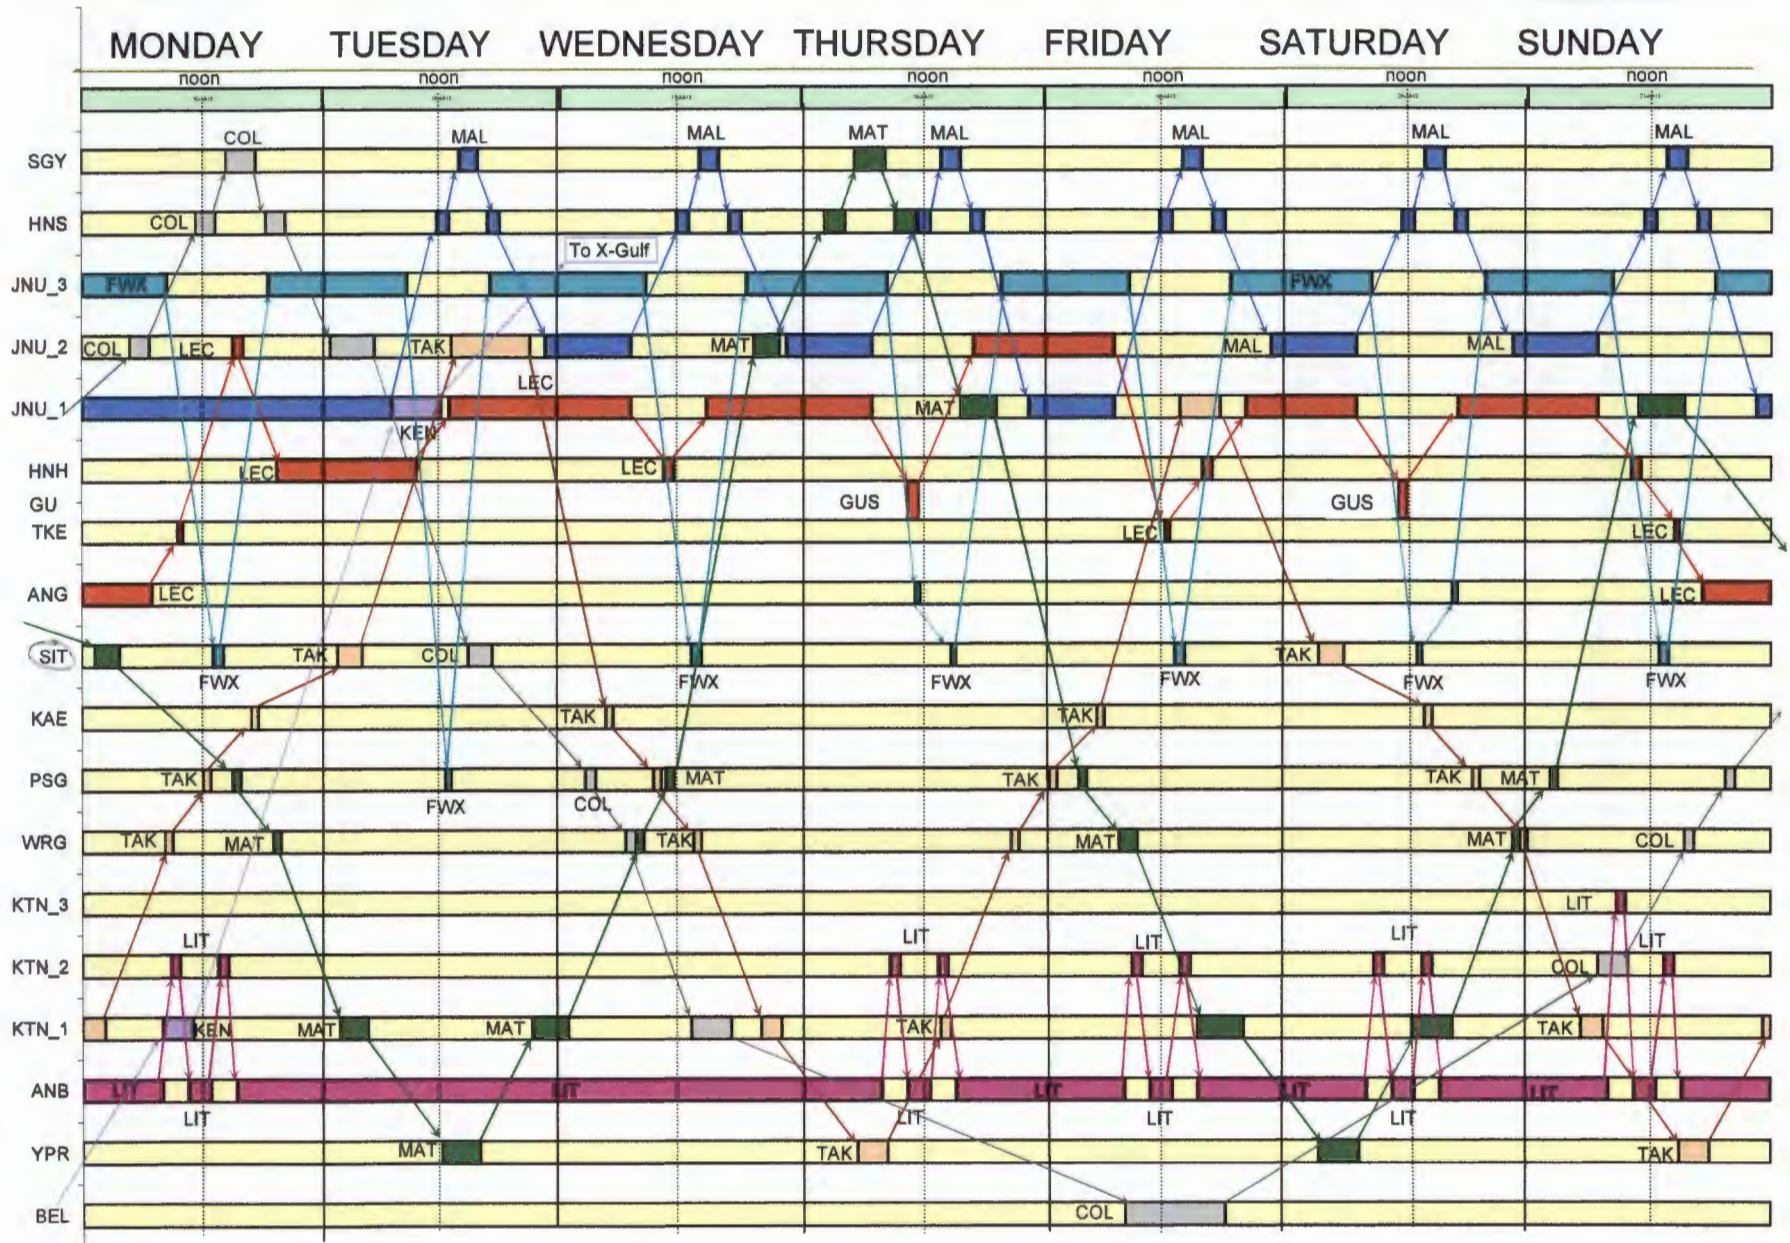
MONDAY TUESDAY WEDNESDAY THURSDAY FRIDAY SATURDAY SUNDAY

noon noon noon noon noon noon noon

SGY
HNS
JNU_3
JNU_2
JNU_1
HNH
GU
TKE
ANG
SIT
KAE
PSG
WRG
KTN_3
KTN_2
KTN_1
ANB
YPR
BEL

COL
MAL
MAL
MAT
MAL
MAL
MAL
MAL
COL
To X-Gulf
FWX
FWX
COL
LEC
TAK
MAT
MAL
MAL
LEC
KEN
MAT
LEC
LEC
GUS
GUS
LEC
LEC
LEC
LEC
TAK
COL
TAK
FWX
FWX
FWX
FWX
FWX
TAK
TAK
TAK
TAK
MAT
TAK
TAK
MAT
FWX
COL
TAK
MAT
TAK
MAT
MAT
COL
LIT
LIT
LIT
LIT
LIT
KEN
MAT
MAT
TAK
TAK
COL
TAK
LIT
LIT
LIT
LIT
LIT
LIT
LIT
LIT
LIT
LIT
MAT
TAK
TAK
COL